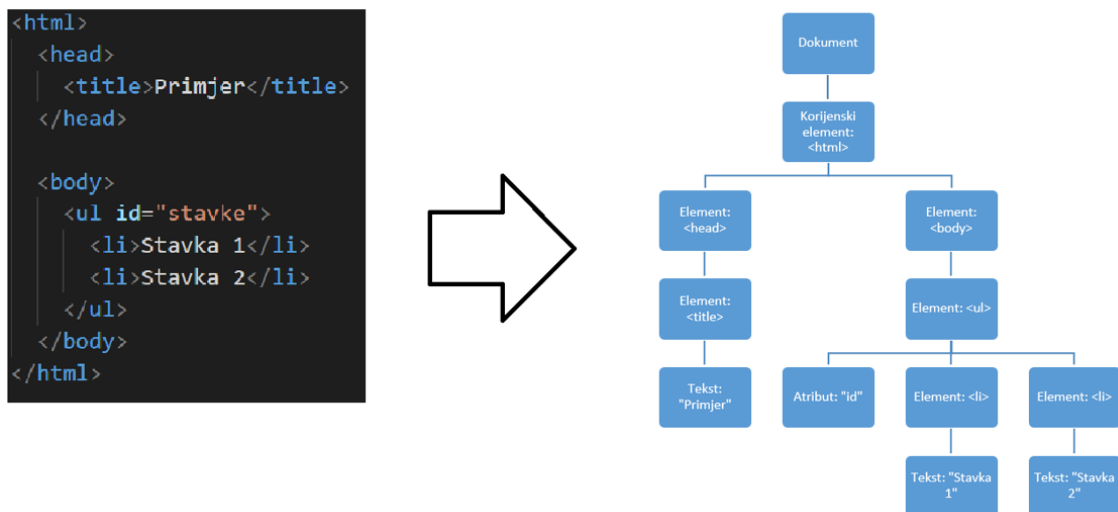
<html>
<head>
<title>Primjer</title>
</head>

<body>
<ul id="stavke">
<li>Stavka 1</li>
<li>Stavka 2</li>
</ul>
</body>
</html>

Dokument

Korijenski element: <html>

Element: <head>

Element: <body>

Element: <title>

Element: <ul>

Tekst: "Primjer"

Atribut: "id"

Element: <li>

Element: <li>

Tekst: "Stavka 1"

Tekst: "Stavka 2"